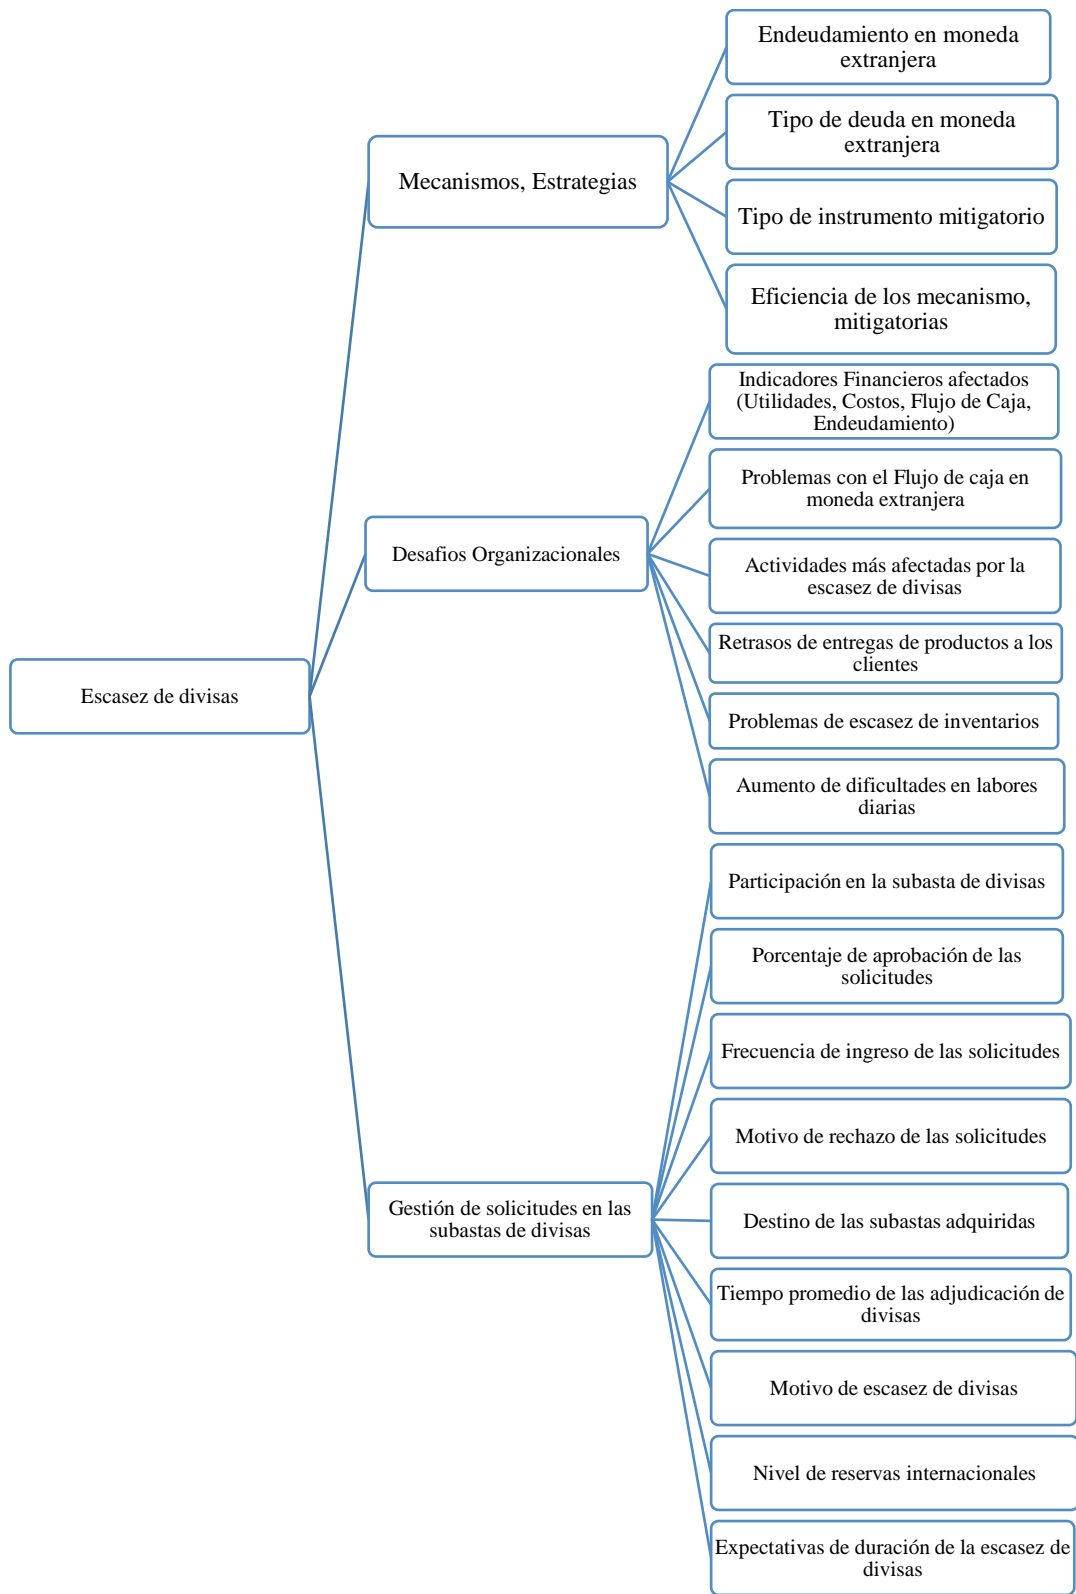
Escasez de divisas

Mecanismos, Estrategias

Endeudamiento en moneda extranjera

Tipo de deuda en moneda extranjera

Tipo de instrumento mitigatorio

Eficiencia de los mecanismo, mitigatorias

Desafios Organizacionales

Indicadores Financieros afectados (Utilidades, Costos, Flujo de Caja, Endeudamiento)

Problemas con el Flujo de caja en moneda extranjera

Actividades más afectadas por la escasez de divisas

Retrasos de entregas de productos a los clientes

Problemas de escasez de inventarios

Aumento de dificultades en labores diarias

Gestión de solicitudes en las subastas de divisas

Participación en la subasta de divisas

Porcentaje de aprobación de las solicitudes

Frecuencia de ingreso de las solicitudes

Motivo de rechazo de las solicitudes

Destino de las subastas adquiridas

Tiempo promedio de las adjudicación de divisas

Motivo de escasez de divisas

Nivel de reservas internacionales

Expectativas de duración de la escasez de divisas